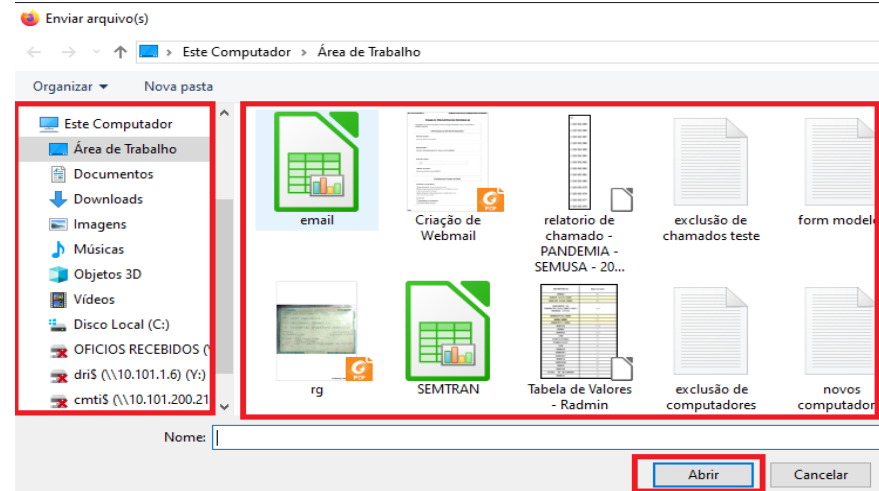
Enviar arquivo(s)

Este Computador › Área de Trabalho

Organizar ▾ Nova pasta

Este Computador
Área de Trabalho
Documentos
Downloads
Imagens
Músicas
Objetos 3D
Vídeos
Disco Local (C:)
OFICIOS RECEBIDOS (\
dri$ (\\10.101.1.6) (Y:)
cmti$ (\\10.101.200.21

email
Criação de Webmail
relatorio de chamado - PANDEMIA - SEMUSA - 20...
exclusão de chamados teste
form modelo
rg
SEMTRAN
Tabela de Valores - Radmin
exclusão de computadores
novos computador

Nome:

Abrir
Cancelar